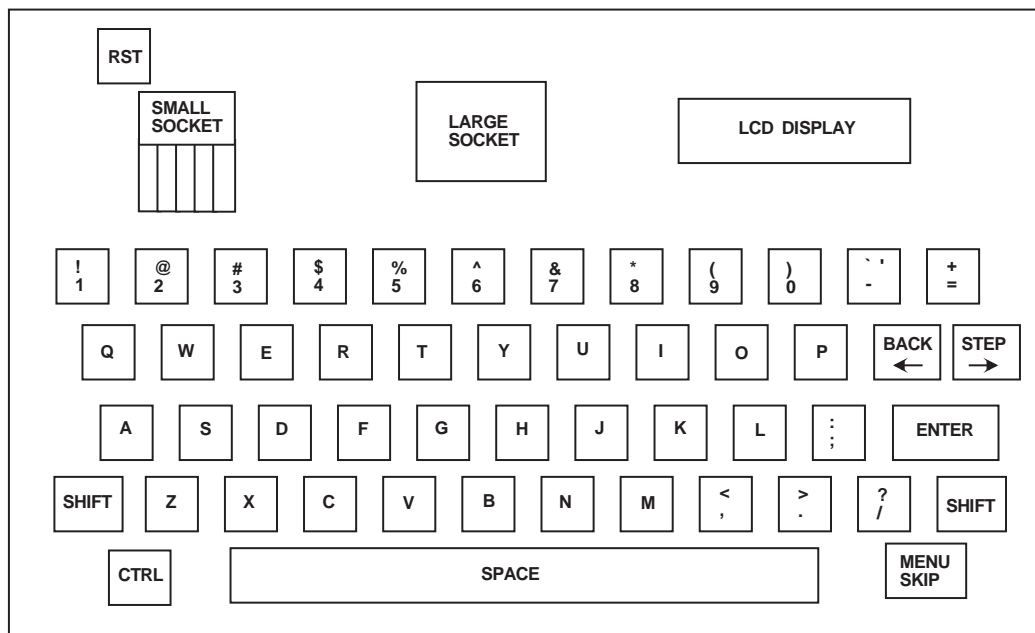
RST

SMALL SOCKET

LARGE SOCKET

LCD DISPLAY

! 1
@ 2
# 3
\$ 4
% 5
^ 6
& 7
* 8
( 9
) 0
` ' -
+ =

Q W E R T Y U I O P BACK ← STEP →

A S D F G H J K L : ; ENTER

SHIFT Z X C V B N M < , > . ? / SHIFT

CTRL SPACE MENU SKIP